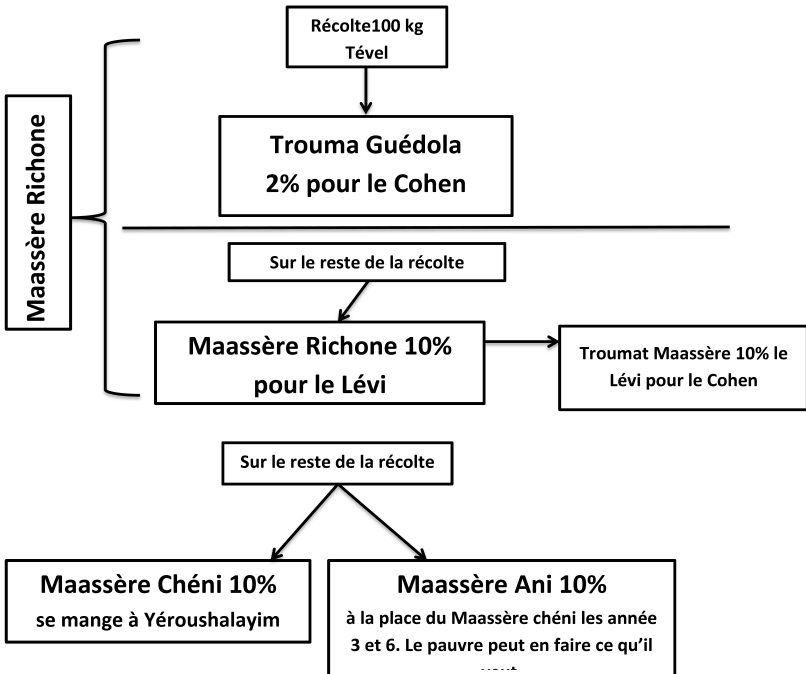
Récolte100 kg
Tével

Trouma Guédola
2% pour le Cohen

Maassère Richone

Sur le reste de la récolte

Maassère Richone 10%
pour le Lévi

Troumat Maassère 10% le Lévi pour le Cohen

Sur le reste de la récolte

Maassère Chéni 10%
se mange à Yéroushalayim

Maassère Ani 10%
à la place du Maassère chéni les année 3 et 6. Le pauvre peut en faire ce qu'il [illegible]